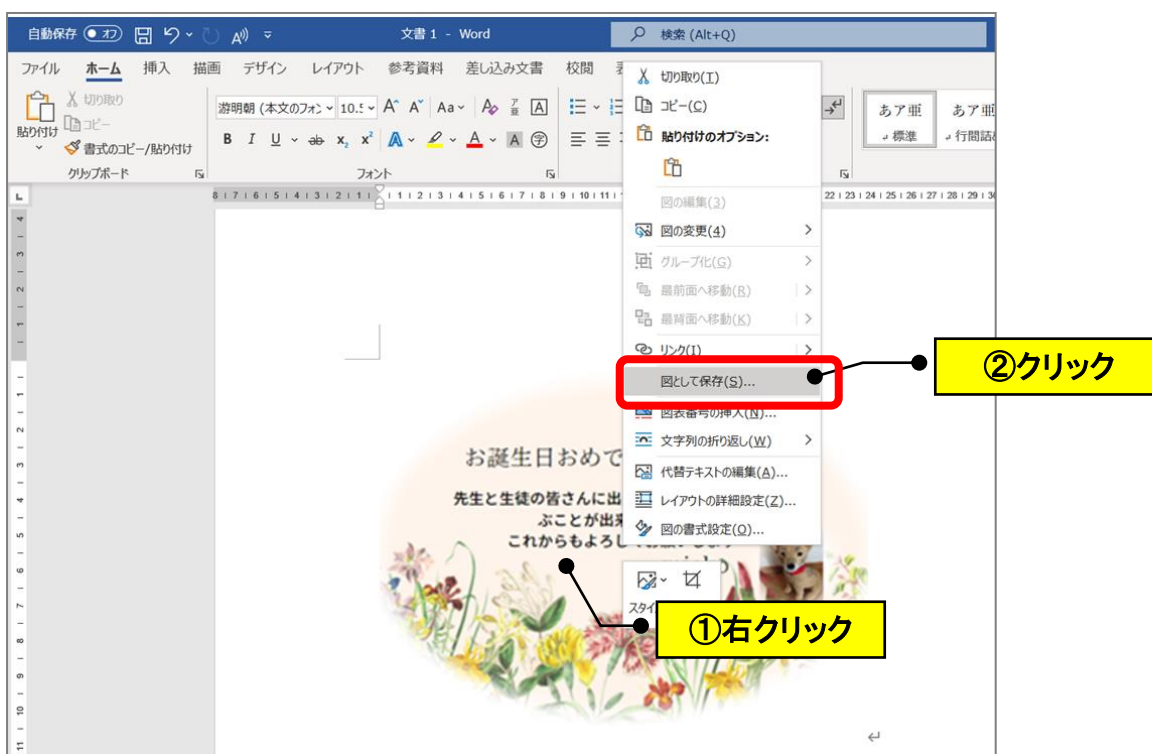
自動保存 オフ 文書 1 - Word 検索 (Alt+Q)

ファイル ホーム 挿入 描画 デザイン レイアウト 参考資料 差し込み文書 校閲 表

貼り付け 切り取り コピー 書式のコピー/貼り付け
クリップボード

游明朝 (本文のフォン 10.5 A A Aa
B I U ab x₂ x² A A A
フォント

あア亜 標準 あア亜 行間詰め

切り取り(T)
コピー(C)
貼り付けのオプション:
図の編集(3)
図の変更(4)
グループ化(G)
最前面へ移動(R)
最背面へ移動(K)
リンク(I)
図として保存(S)...
図表番号の挿入(N)...
文字列の折り返し(W)
代替テキストの編集(A)...
レイアウトの詳細設定(Z)...
図の書式設定(O)...

②クリック

お誕生日おめで
先生と生徒の皆さんに出
ぶことが出来
これからもよろし

スタイ

①右クリック